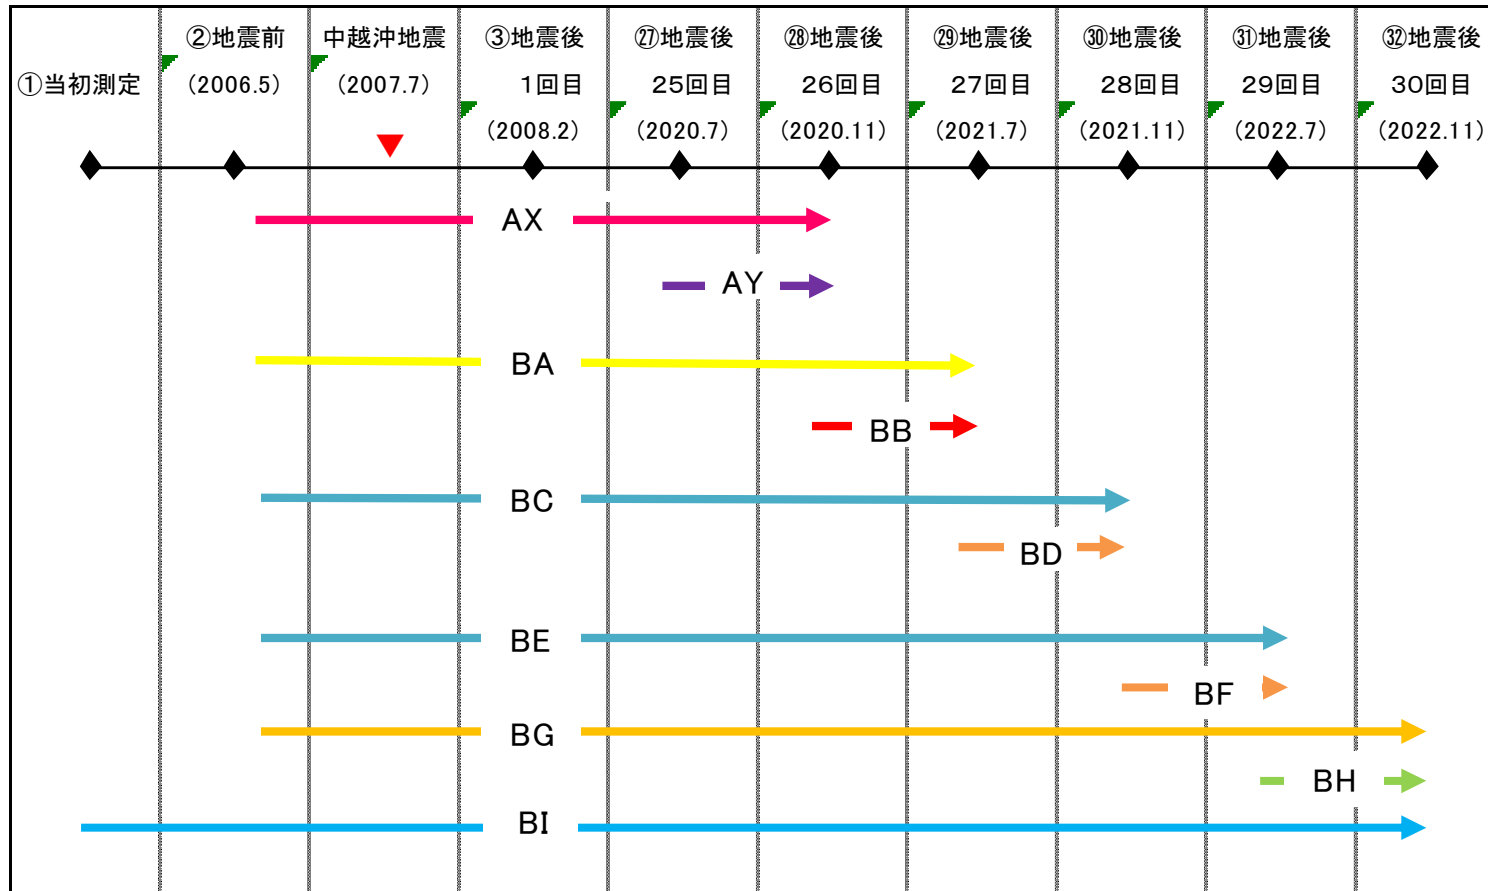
①当初測定

②地震前
(2006.5)

中越沖地震
(2007.7)

③地震後
1回目
(2008.2)

㉗地震後
25回目
(2020.7)

㉘地震後
26回目
(2020.11)

㉙地震後
27回目
(2021.7)

㉚地震後
28回目
(2021.11)

㉛地震後
29回目
(2022.7)

㉜地震後
30回目
(2022.11)

AX

AY

BA

BB

BC

BD

BE

BF

BG

BH

BI